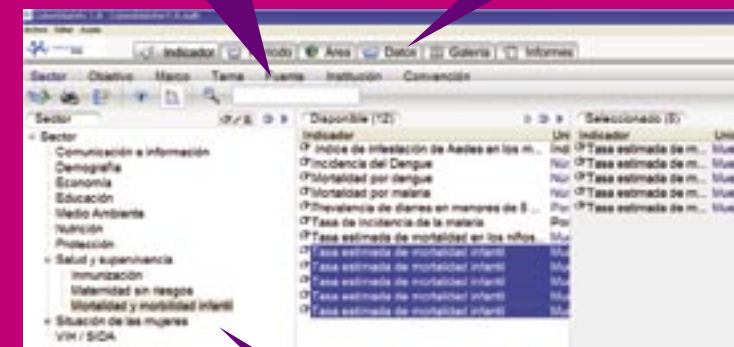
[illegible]
Archivo Editar Ayuda

Indicador | Periodo | Área | Datos | Galería | Informes

Sector | Objetivo | Marco | Tema | Fuente | Institución | Convención

Sector

- Sector
Comunicación e información
Demografía
Economía
Educación
Medio Ambiente
Nutrición
Protección
- Salud y supervivencia
Inmunización
Maternidad sin riesgos
Mortalidad y morbilidad infantil
+ Situación de las mujeres
VIH / SIDA

Disponible (12)

| Indicador | Uni |
|---|---|
| Indice de infestación de Aedes en los m... | Ind |
| Incidencia del Dengue | Nú |
| Mortalidad por dengue | Nú |
| Mortalidad por malaria | Nú |
| Prevalencia de diarrea en menores de 5 ... | Po |
| Tasa de incidencia de la malaria | Po |
| Tasa estimada de mortalidad en los niños... | Mu |
| Tasa estimada de mortalidad infantil | Mu |
| Tasa estimada de mortalidad infantil | Mu |
| Tasa estimada de mortalidad infantil | Mu |
| Tasa estimada de mortalidad infantil | Mu |
| Tasa estimada de mortalidad infantil | Mu |

Seleccionado (5)

| Indicador | Uni |
|---|---|
| Tasa estimada de m... | Mue |
| Tasa estimada de m... | Mue |
| Tasa estimada de m... | Mue |
| Tasa estimada de m... | Mue |
| Tasa estimada de m... | Mue |